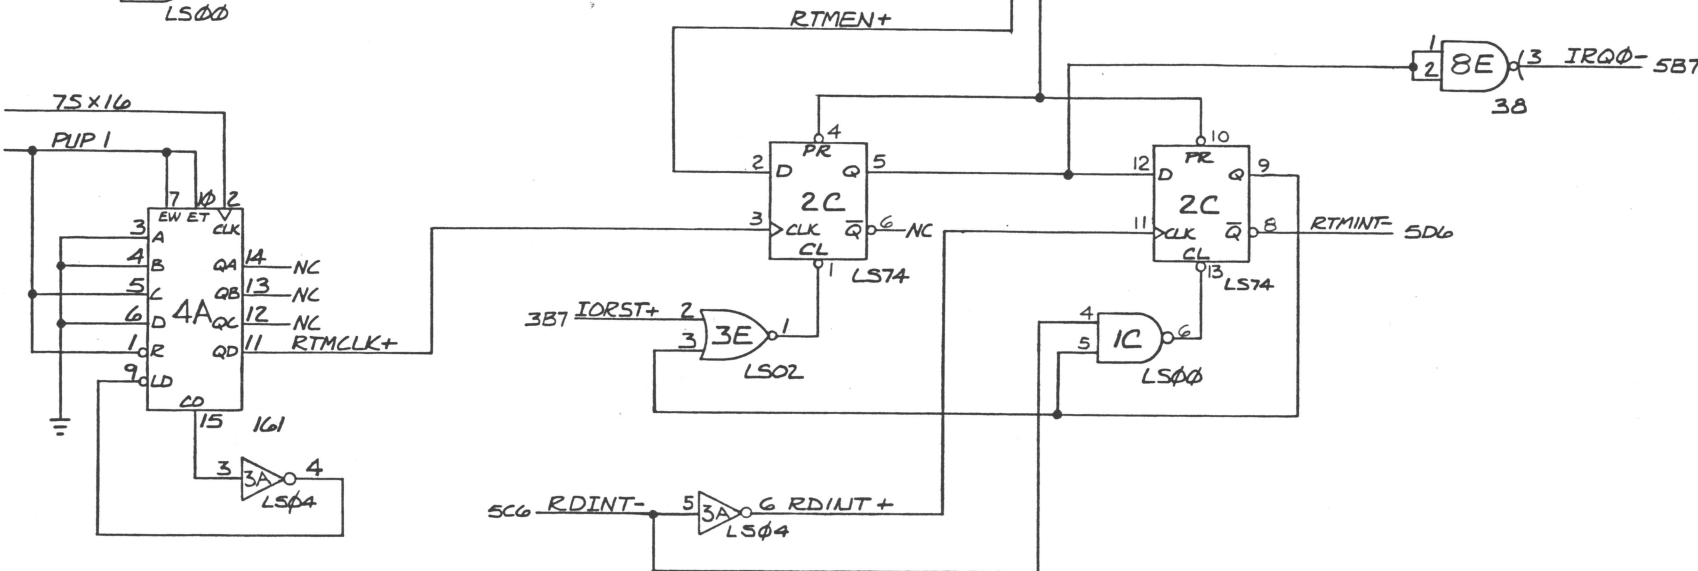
LSØØ

RTMEN+

1
2 8E 3 IRQØ- 5B7
38

7S x16

PUP 1

7 10 2
EW ET CLK
3 A
4 B
5 C
6 D
1 R
9 LD
4A
QA 14 NC
QB 13 NC
QC 12 NC
QD 11 RTMCLK+
CD
15 161

3 3A 4
LSØ4

4
PR
2 D Q 5
2C
3 CLK $\overline{Q}$ 6 NC
CL
1 LS74

10
PR
12 D Q 9
2C
11 CLK $\overline{Q}$ 8 RTMINT- 5D6
CL
13 LS74

3B7 IORST+ 2
3 3E 1
LS02

4
5 1C 6
LSØØ

5C6 RDINT- 5 3A 6 RDINT+
LSØ4